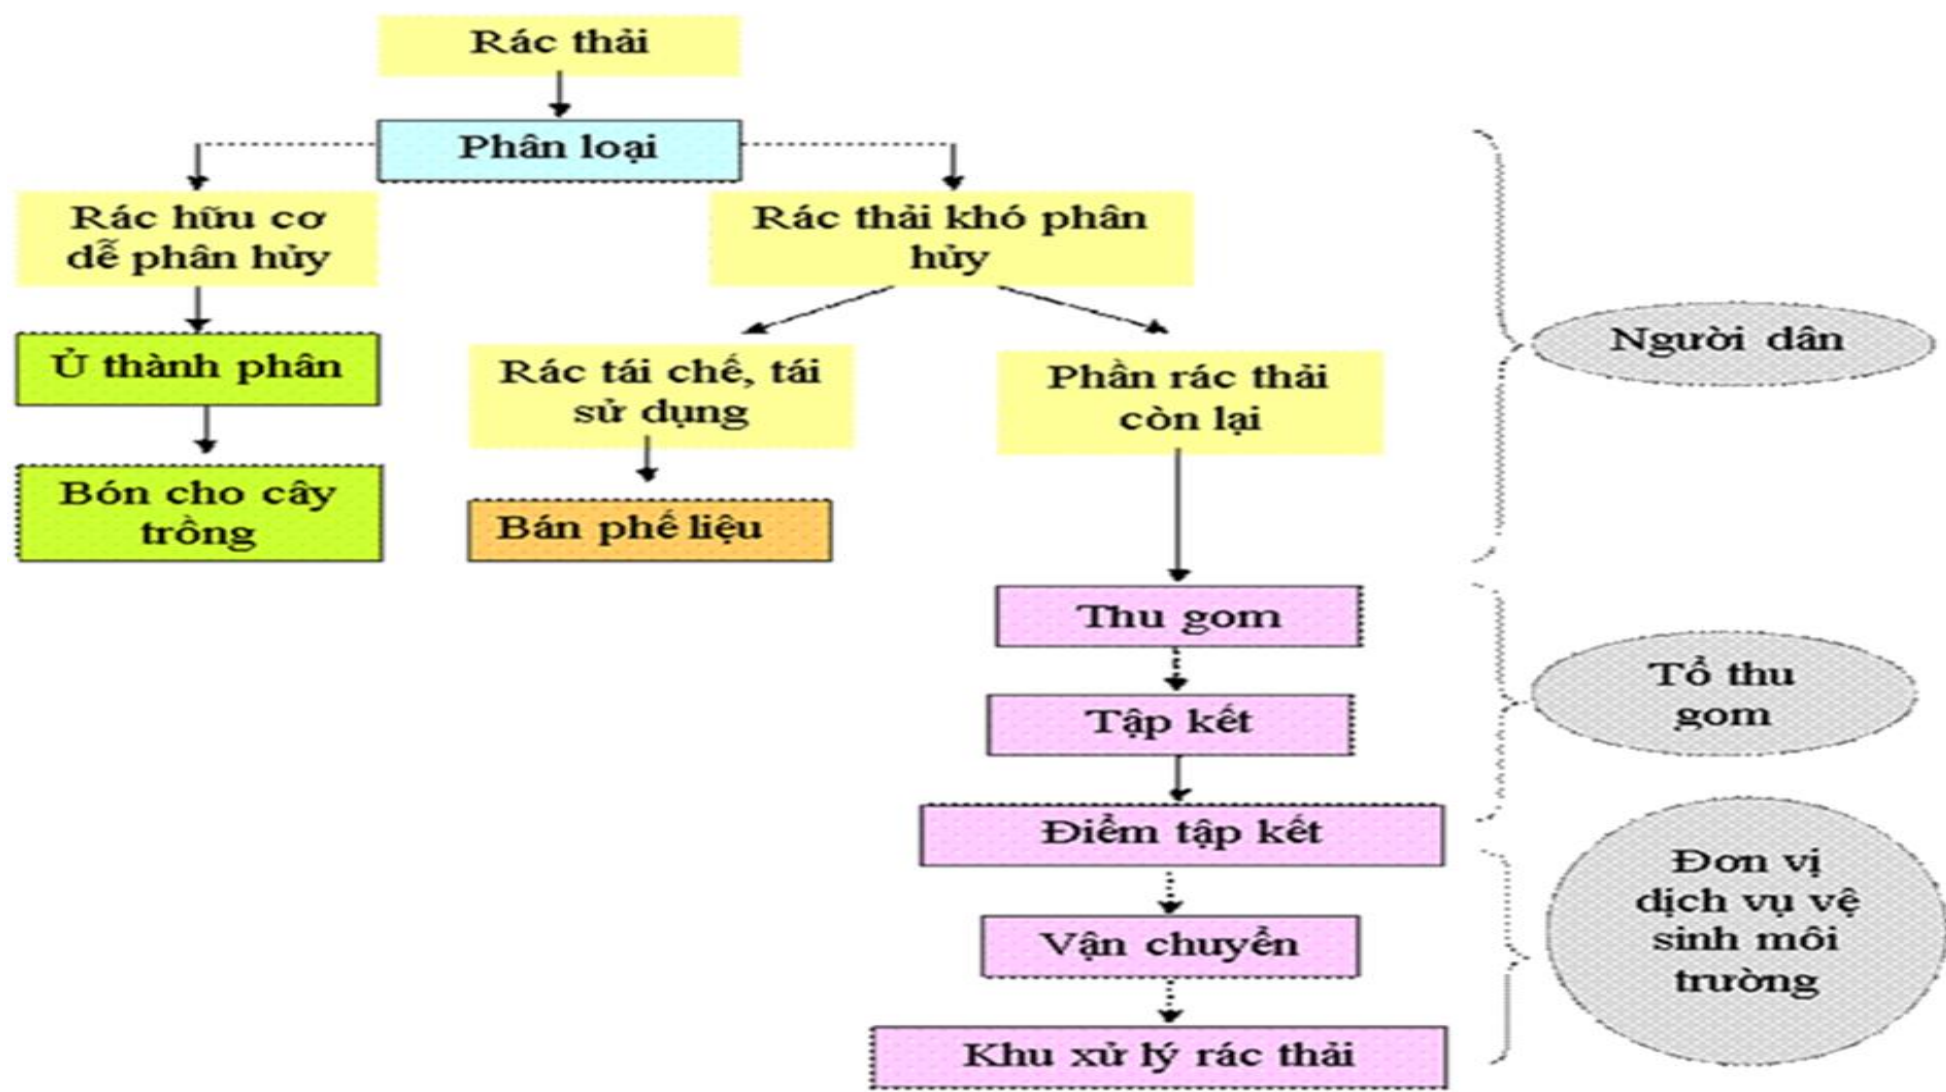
Rác thải

Phân loại

Rác hữu cơ dễ phân hủy

Rác thải khó phân hủy

Ủ thành phân

Bón cho cây trồng

Rác tái chế, tái sử dụng

Bán phế liệu

Phần rác thải còn lại

Người dân

Thu gom

Tập kết

Tổ thu gom

Điểm tập kết

Vận chuyển

Khu xử lý rác thải

Đơn vị dịch vụ vệ sinh môi trường